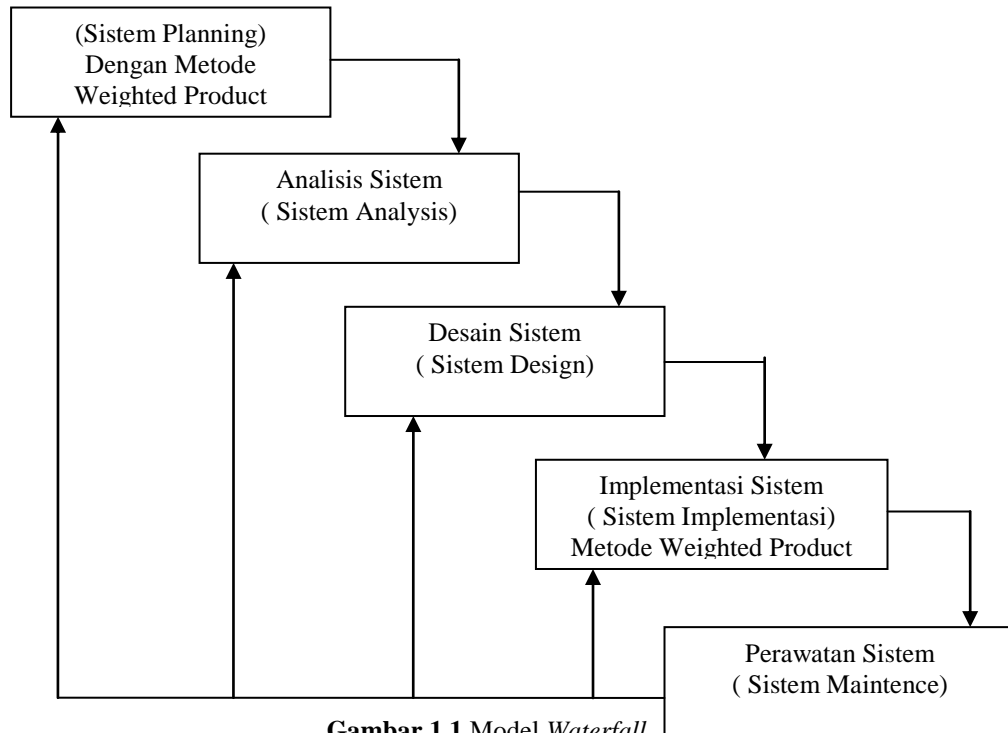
(Sistem Planning)
Dengan Metode
Weighted Product

Analisis Sistem
( Sistem Analysis)

Desain Sistem
( Sistem Design)

Implementasi Sistem
( Sistem Implementasi)
Metode Weighted Product

Perawatan Sistem
( Sistem Maintence)

**Gambar 1.1** Model *Waterfall*